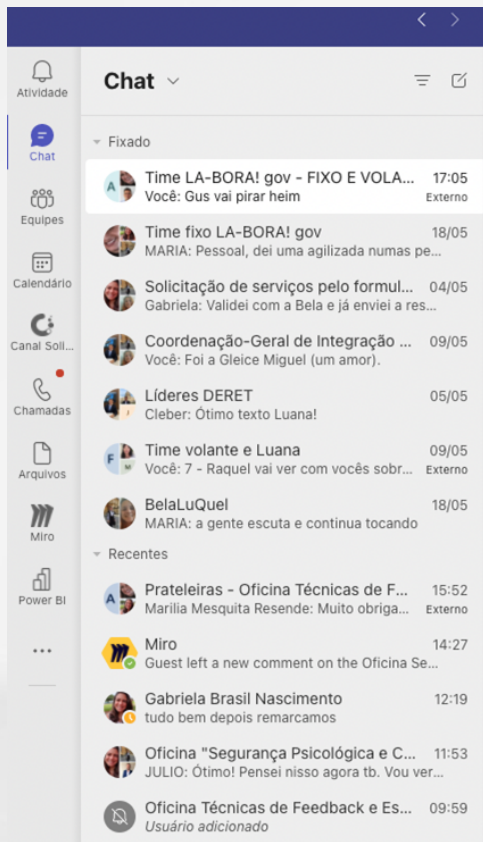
Atividade
Chat
Equipes
Calendário
Canal Soli...
Chamadas
Arquivos
Miro
Power BI
...

Chat

Fixado

Time LA-BORA! gov - FIXO E VOLA... 17:05
Você: Gus vai pirar heim Externo

Time fixo LA-BORA! gov 18/05
MARIA: Pessoal, dei uma agilizada numas pe...

Solicitação de serviços pelo formul... 04/05
Gabriela: Validei com a Bela e já enviei a res...

Coordenação-Geral de Integração ... 09/05
Você: Foi a Gleice Miguel (um amor).

Líderes DERET 05/05
Cleber: Ótimo texto Luana!

Time volante e Luana 09/05
Você: 7 - Raquel vai ver com vocês sobr... Externo

BelaLuQuel 18/05
MARIA: a gente escuta e continua tocando

Recentes

Prateleiras - Oficina Técnicas de F... 15:52
Marilia Mesquita Resende: Muito obriga... Externo

Miro 14:27
Guest left a new comment on the Oficina Se...

Gabriela Brasil Nascimento 12:19
tudo bem depois remarcamos

Oficina "Segurança Psicológica e C... 11:53
JULIO: Ótimo! Pensei nisso agora tb. Vou ver...

Oficina Técnicas de Feedback e Es... 09:59
Usuário adicionado